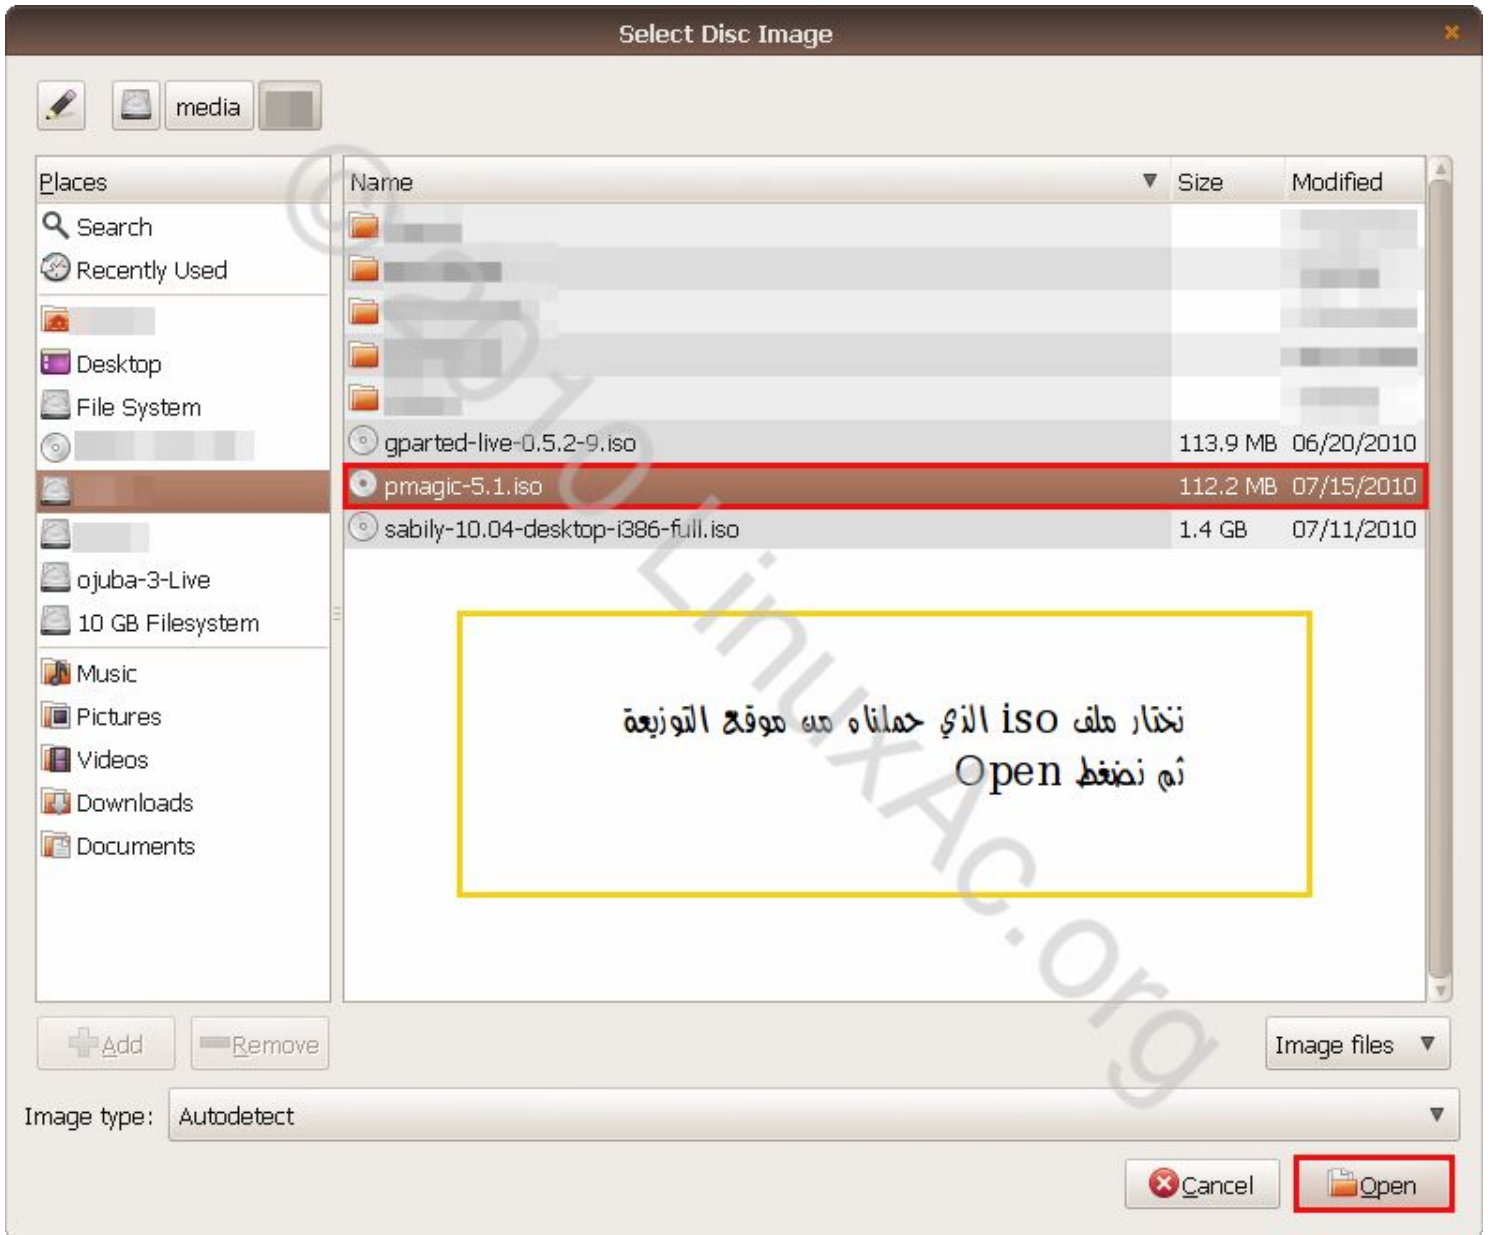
Select Disc Image

media

Places
Search
Recently Used
Desktop
File System
ojuba-3-Live
10 GB Filesystem
Music
Pictures
Videos
Downloads
Documents

| Name | Size | Modified |
|---|---|---|
| gparted-live-0.5.2-9.iso | 113.9 MB | 06/20/2010 |
| pmagic-5.1.iso | 112.2 MB | 07/15/2010 |
| sabily-10.04-desktop-i386-full.iso | 1.4 GB | 07/11/2010 |

نختار ملف iso الذي حملناه من موقع التوزيعة
ثم نضغط Open

©2010 LinuxAc.org

Add
Remove
Image files
Image type: Autodetect
Cancel
Open